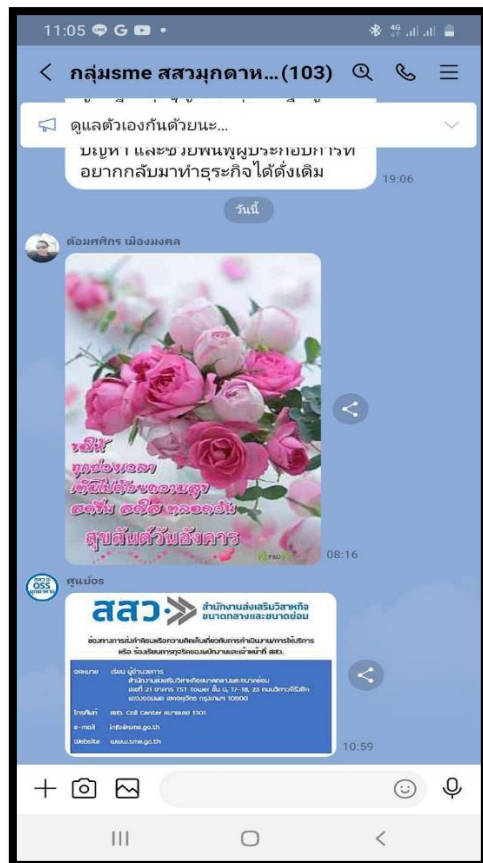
11:05

< กลุ่มsme สสวมุกดาห...(103)

ดูแลตัวเองกันด้วยนะ...

ปัญหา และช่วยฟื้นฟูผู้ประกอบการที่อยากกลับมาทำธุรกิจได้ดั่งเดิม

19:06

วันนี้

ต้อมศศิกร เมืองมงคล

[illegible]

สุขสันต์วันอังคาร

08:16

ศูนย์oss

สสว. สำนักงานส่งเสริมวิสาหกิจขนาดกลางและขนาดย่อม

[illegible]

ไปรษณีย์ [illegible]

โทรศัพท์ สสว. Call Center หมายเลข 1301

e-mail info@sme.go.th

Website www.sme.go.th

10:59